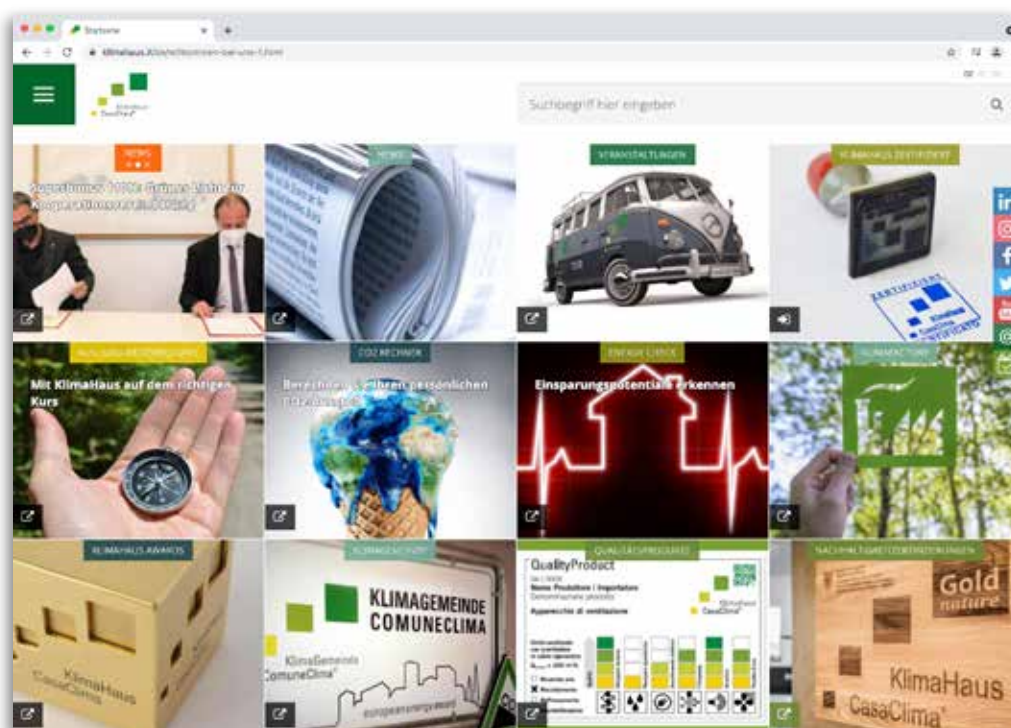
Startseite

klimahaus.it/de/architekten-bauunternehmen.html

KlimaHaus CasaClima

Suchbegriff hier eingeben

NEWS

Augustinus 1100: Grünes Licht für Kooperationsvereinbarung

NEWS

VERANSTALTUNGEN

KLIMAHAUS ZERTIFIZIERT

ZERTIFIZIERT KlimaHaus CasaClima CERTIFIED

AUSBILDUNGSANGEBOT

Mit KlimaHaus auf dem richtigen Kurs

CO2 RECHNER

Berechnen Sie Ihren persönlichen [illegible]

ENERGY CHECK

Einsparungspotentiale erkennen

KLIMAFACTORY

KLIMAHAUS AWARDS

KlimaHaus CasaClima

KLIMAGEMEINDE

KLIMAGEMEINDE COMUNECLIMA

KlimaGemeinde ComuneClima

QUALITÄTSPRODUKTE

QualityProduct

Nome Produttore | Importatore

Apparecchio di ventilazione

KlimaHaus CasaClima

NACHHALTIGKEITSZERTIFIZIERUNGEN

Gold nature

KlimaHaus CasaClima